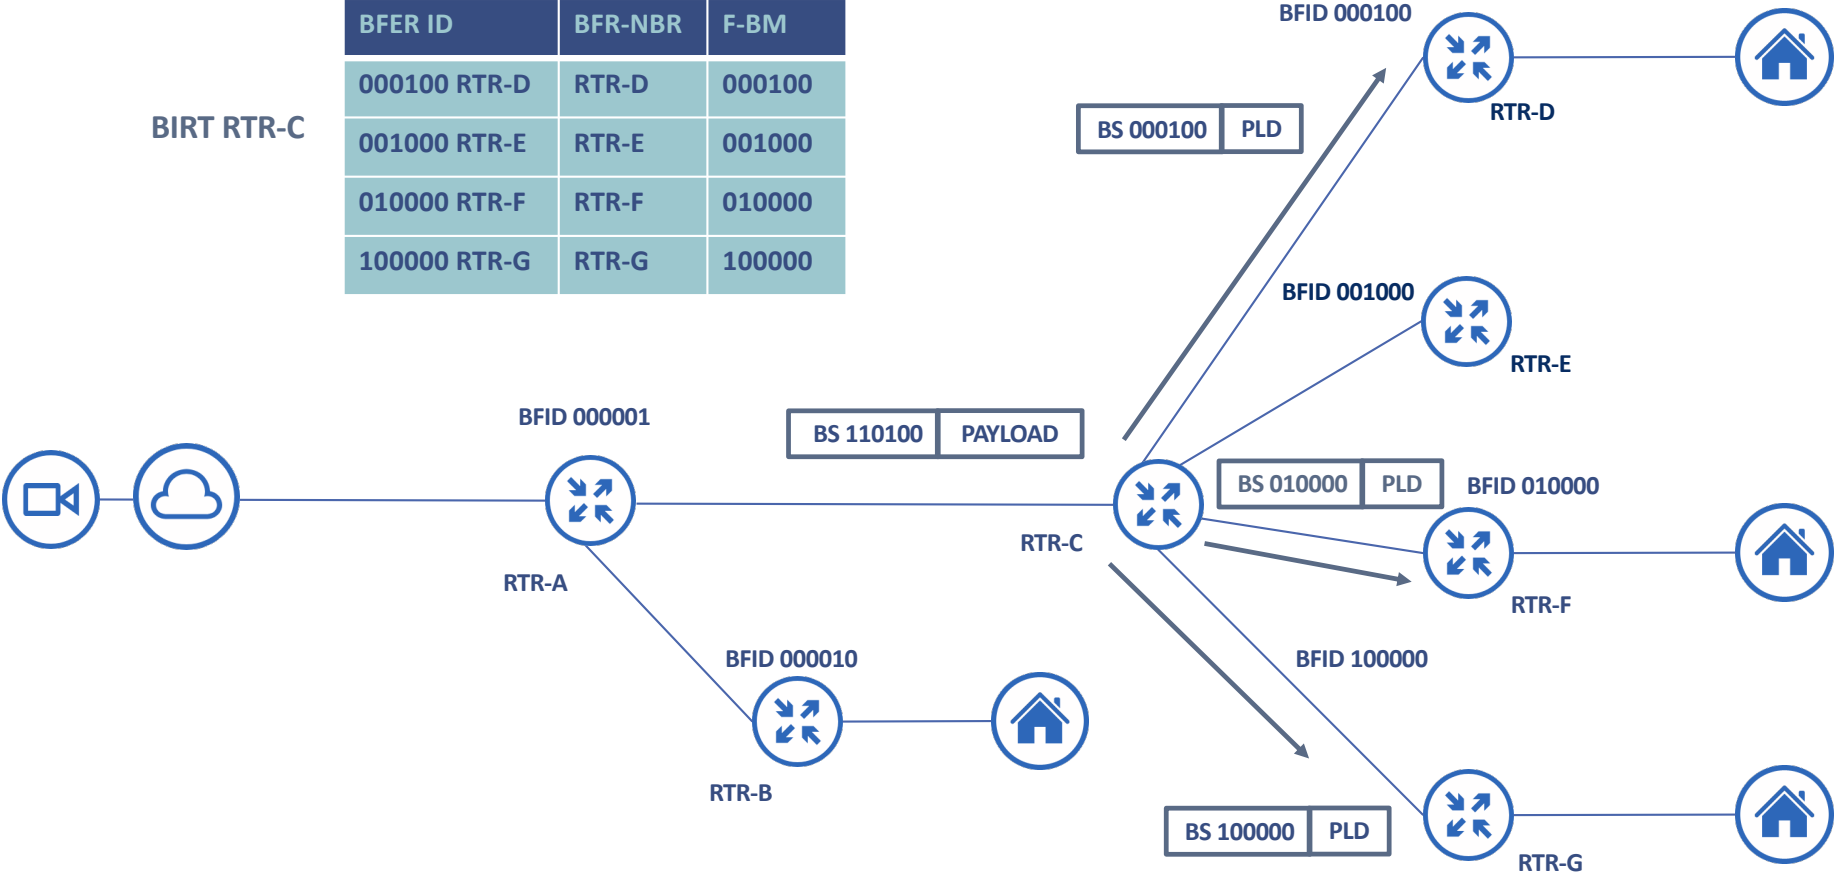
BIRT RTR-C

| BFER ID | BFR-NBR | F-BM |
|---|---|---|
| 000100 RTR-D | RTR-D | 000100 |
| 001000 RTR-E | RTR-E | 001000 |
| 010000 RTR-F | RTR-F | 010000 |
| 100000 RTR-G | RTR-G | 100000 |

BFID 000100
RTR-D
BS 000100 PLD
BFID 001000
RTR-E
BFID 000001
BS 110100 PAYLOAD
BS 010000 PLD
BFID 010000
RTR-C
RTR-A
RTR-F
BFID 000010
BFID 100000
RTR-B
BS 100000 PLD
RTR-G